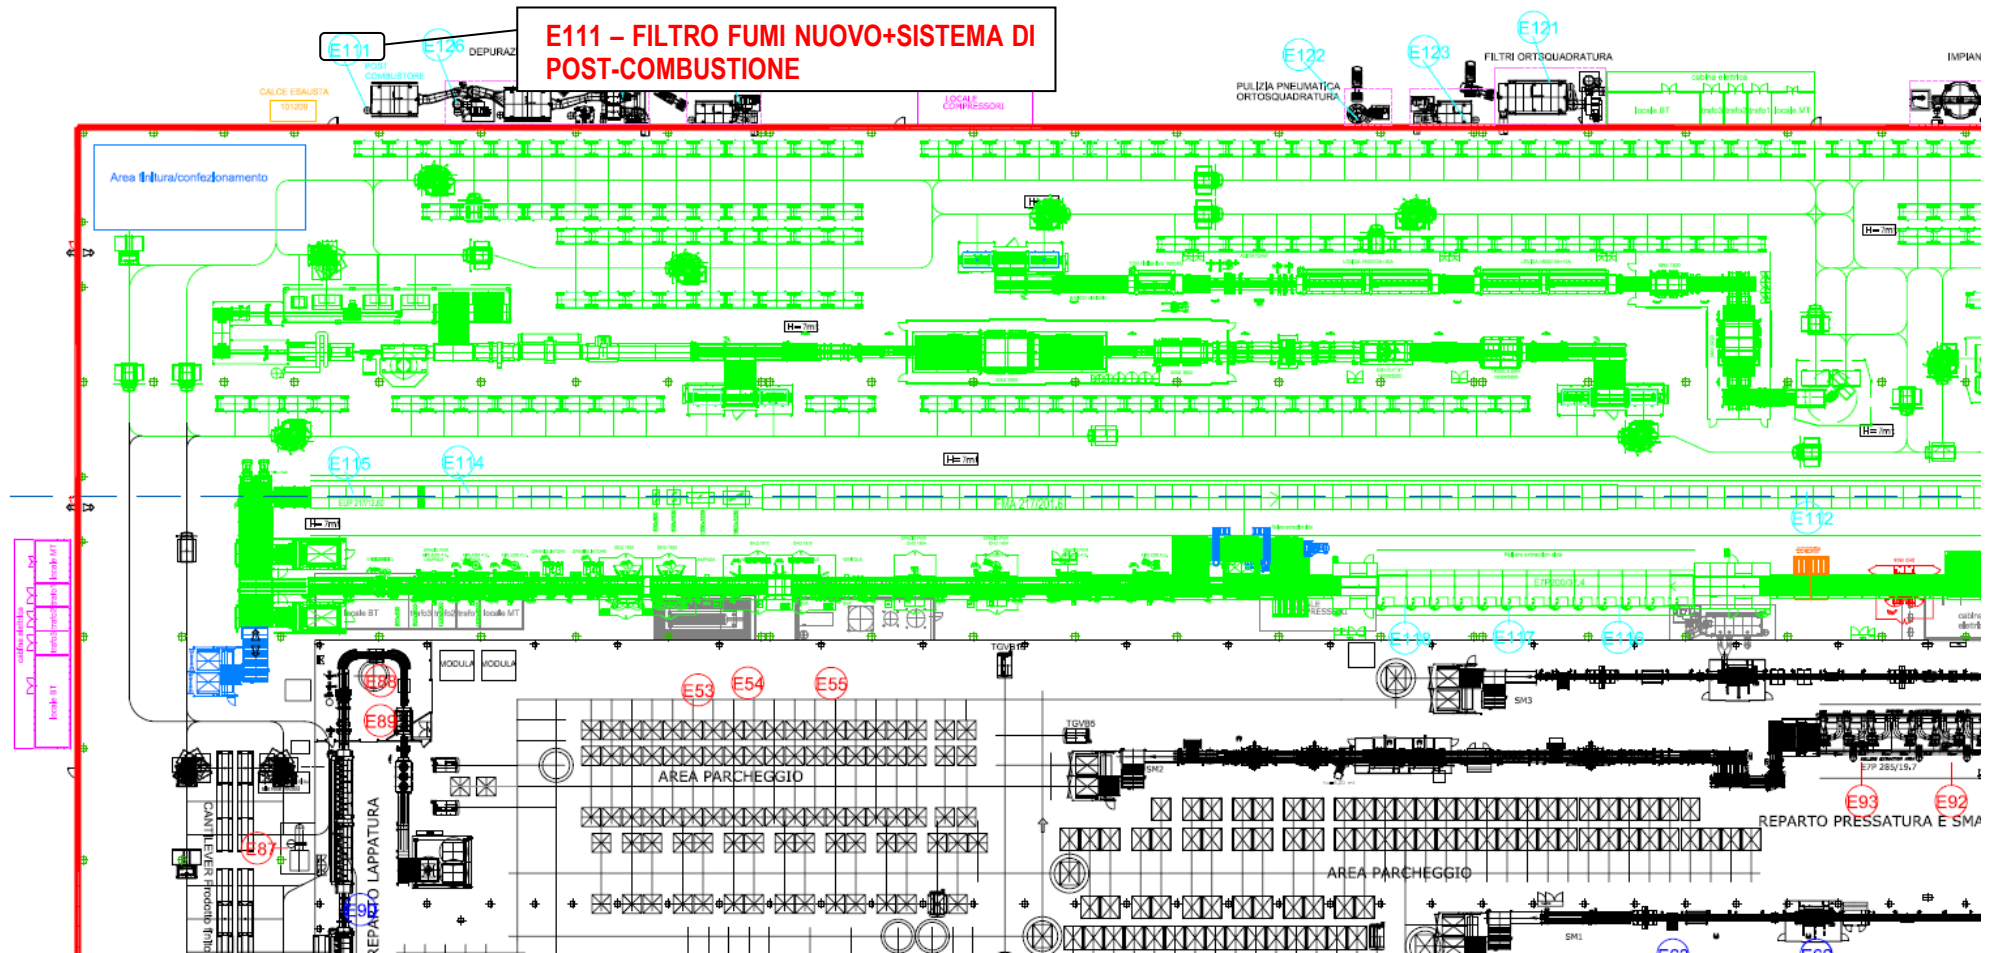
E111 – FILTRO FUMI NUOVO+SISTEMA DI POST-COMBUSTIONE

E111

E126

DEPURAZ

POST COMBUSTORE

CALCE ESAUSTA

101209

LOCALE COMPRESSORI

E122

E123

E121

PULIZIA PNEUMATICA ORTOSQUADRATURA

FILTRI ORTOSQUADRATURA

cabina elettrica

locale BT

trafo

trafo

trafo

locale MT

IMPIAN

Area finitura/confezionamento

H=7m

H=7m

H=7m

H=7m

H=7m

H=7m

E115

E114

E112

locale BT

trafo

trafo

trafo

locale MT

E119

E117

E116

cabina elettrica

locale MT

locale BT

MODULA

MODULA

E88

E89

E53

E54

E55

E87

E90

CANTILEVER Prodotto finito

REPARTO LAPPATURA

AREA PARCHEGGIO

TGVB5

SM3

SM2

E93

E92

REPARTO PRESSATURA E SMA

AREA PARCHEGGIO

SM1